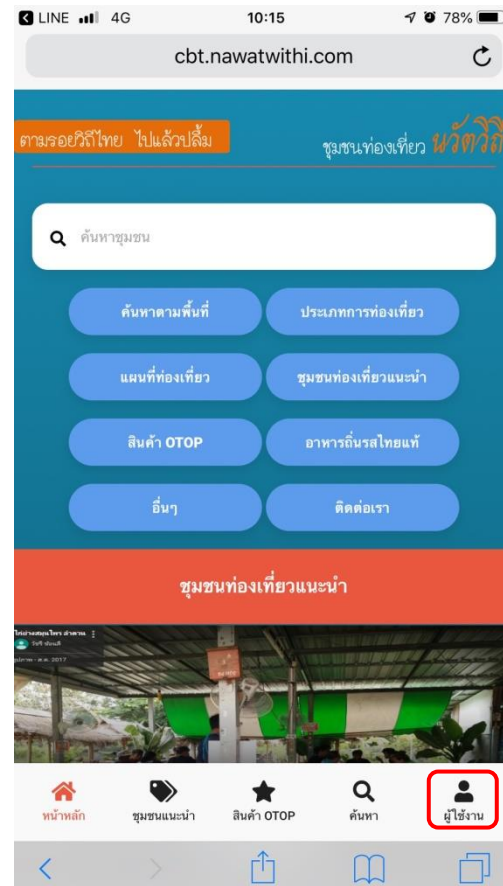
LINE 4G 10:15 78%

cbt.nawatwithi.com

ตามรอยวิถีไทย ไปแล้วปลื้ม

ชุมชนท่องเที่ยว นวัตวิถี

ค้นหาชุมชน

ค้นหาตามพื้นที่

ประเภทการท่องเที่ยว

แผนที่ท่องเที่ยว

ชุมชนท่องเที่ยวแนะนำ

สินค้า OTOP

อาหารถิ่นรสไทยแท้

อื่นๆ

ติดต่อเรา

ชุมชนท่องเที่ยวแนะนำ

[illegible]

หน้าหลัก

ชุมชนแนะนำ

สินค้า OTOP

ค้นหา

ผู้ใช้งาน